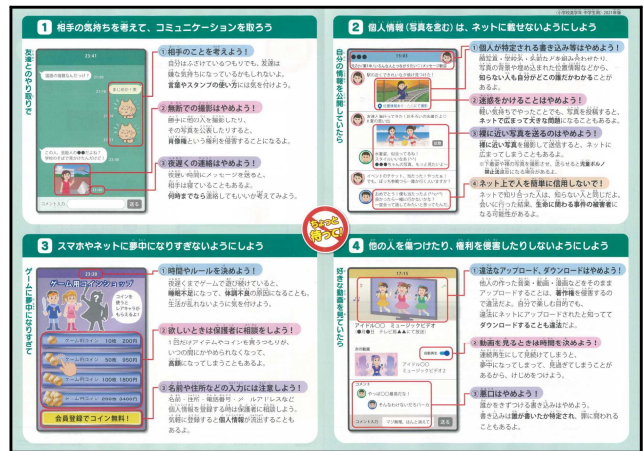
小学校高学年・中学生用・2021年度

1 相手の気持ちを考えて、コミュニケーションを取ろう

友達とのやり取りで

21:41

週末の遊びの誘い

新しいスタンプ

この人、変顔ネ?●●君の写真に、勝手に載せたら...

21:45

コメント入力 送る

1 相手のことを考えよう!
自分はふざけているつもりでも、友達は嫌な気持ちになっているかもしれません。言葉やスタンプの使い方には気を付けよう。

2 無断での撮影はやめよう!
勝手に他の人を撮影したり、その写真を公開したりすると、肖像権という権利を侵害することになるよ。

3 夜遅くの連絡はやめよう!
夜遅い時間にメッセージを送ると、相手は寝ていることもあるよ。何時までなら連絡してもいいか考えてみよう。

2 個人情報(写真を含む)は、ネットに載せないようにしよう

自分の情報を公開していたら

11:45

駅の近くでネコ見つけた!

○○公園で一緒に…

友達、旅行中のスポットで…

1 個人が特定される書き込み等はやめよう!
顔写真・学校名・氏名などを組み合わせたり、写真の背景や埋め込まれた位置情報などから、知らない人も自分などの個人が特定されることがあるよ。

2 迷惑をかけることはやめよう!
軽い気持ちでやったことでも、写真を投稿すると、ネットで広まって大きな問題になることもあるよ。

3 裸に近い写真を送るのはやめよう!
裸に近い写真を撮影したり、送ったりすると児童ポルノ禁止法違反になる場合もあるよ。

4 ネット上で人を簡単に信用しないで!
ネットで知り合った人は、知らない人と同じだよ。会いに行ったりすると、生命に関わる事件の被害者になる可能性があるよ。

ちょっと待って!

3 スマホやネットに夢中になりすぎないようにしよう

ゲームに夢中になりすぎて

23:33

ゲーム用コインショップ

コインを使ってレアキャラがもらえる!

ゲーム用コイン 10枚 200円
ゲーム用コイン 30枚 550円
ゲーム用コイン 100枚 1800円
ゲーム用コイン 500枚 9000円

会員登録でコイン無料!

1 時間やルールを決めよう!
夜遅くまでゲームで遊び続けていると、睡眠不足になって、体調不良の原因になることも。生活が乱れないように気を付けよう。

2 欲しいときは保護者に相談をしよう!
1回だけアイテムやコインを買うつもりが、いつの間にかやめられなくなって、高額になってしまうこともあるよ。

3 名前や住所などの入力には注意しよう!
名前・住所・電話番号・メールアドレスなど個人情報を登録する時は保護者に相談しよう。気軽に登録すると個人情報が流出することもあるよ。

4 他の人を傷つけたり、権利を侵害したりしないようにしよう

好きな動画を見ていたら

17:15

アイドル○○ ミュージックビデオ

アイドル○○ ミュージックビデオ

コメント入力 送る

1 違法なアップロード、ダウンロードはやめよう!
他人の作った音楽・動画・漫画などをそのままアップロードすることは、著作権を侵害するので違法だよ。自分で楽しむ目的でも、違法にネットにアップロードされたと知ってダウンロードすることも違法だよ。

2 動画を見るときは時間を決めよう!
連続再生にして見続けてしまうと、夢中になってしまって、見過ぎてしまうことがあるから、けじめをつけよう。

3 悪口はやめよう!
誰かを傷つける書き込みはやめよう。書き込みは誰が書いたか特定され、罪に問われることもあるよ。